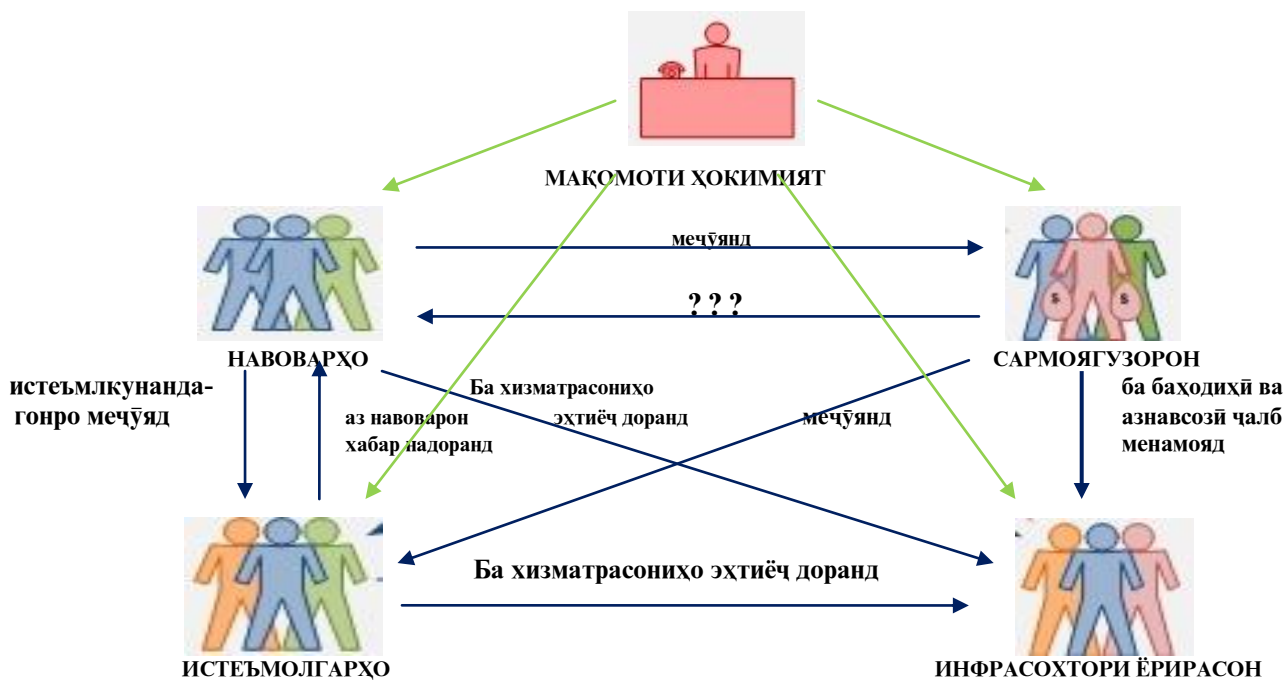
МАҚОМОТИ ҲОКИМИЯТ

мечӯянд

? ? ?

НАВОВАРҲО

САРМОЯГУЗОРОН

истеъмлкунанда-гонро мечӯяд

аз навоварон хабар надоранд

Ба хизматрасониҳо эҳтиёҷ доранд

мечӯянд

ба баҳодиҳӣ ва азнавсозӣ ҷалб менамояд

Ба хизматрасониҳо эҳтиёҷ доранд

ИСТЕЪМОЛГАРҲО

ИНФРАСОХТОРИ ЁРИРАСОН